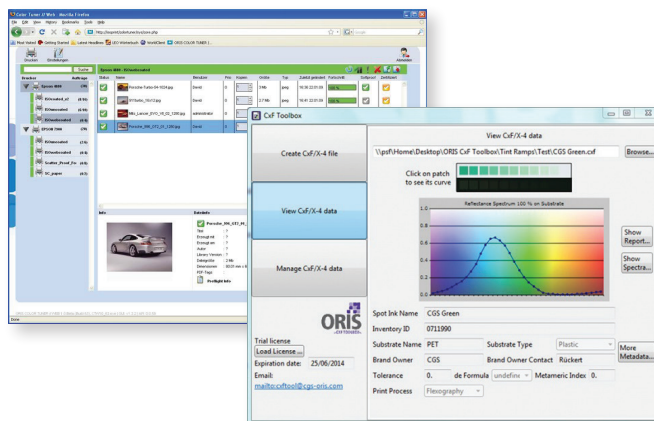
Color Tuner // Web - Mozilla Firefox

Datei Bearbeiten Ansicht Chronik Lesezeichen Extras Hilfe

Most Visited Getting Started Latest Headlines UDY Werkstatt WebEdit ORIS COLOR TUNER

Drucken Einstellungen

Drucker Aufträge

Epson 4880 - ECVerlauf

Status Name Benutzer Pos Kopien Größe Typ Zuletzt geändert Fortschritt Softproof Zertifiziert

Porsche-Farbe 04-1024.jpg

Porsche_996_GT3_01_1280.jpg

Info Details

Softproof Info

Done

CxF Toolbox

Create CxF/X-4 file

View CxF/X-4 data

Manage CxF/X-4 data

ORIS

Trial license

Load License ...

Expiration date: 25/06/2014

Email:

mailto:cxftool@cgs-oris.com

View CxF/X-4 data

\\psf\Home\Desktop\ORIS CxF Toolbox\Tint Ramps\Test\CGS Green.cxf

Browse...

Click on patch to see its curve

Reflectance Spectrum 100 % on Substrate

Show Report...

Show Spectra...

Spot Ink Name CGS Green

Inventory ID 0711990

Substrate Name PET

Substrate Type Plastic

Brand Owner CGS

Brand Owner Contact Rückert

More Metadata...

Tolerance 0.

de Formula undefine

Metameric Index 0.

Print Process Flexography